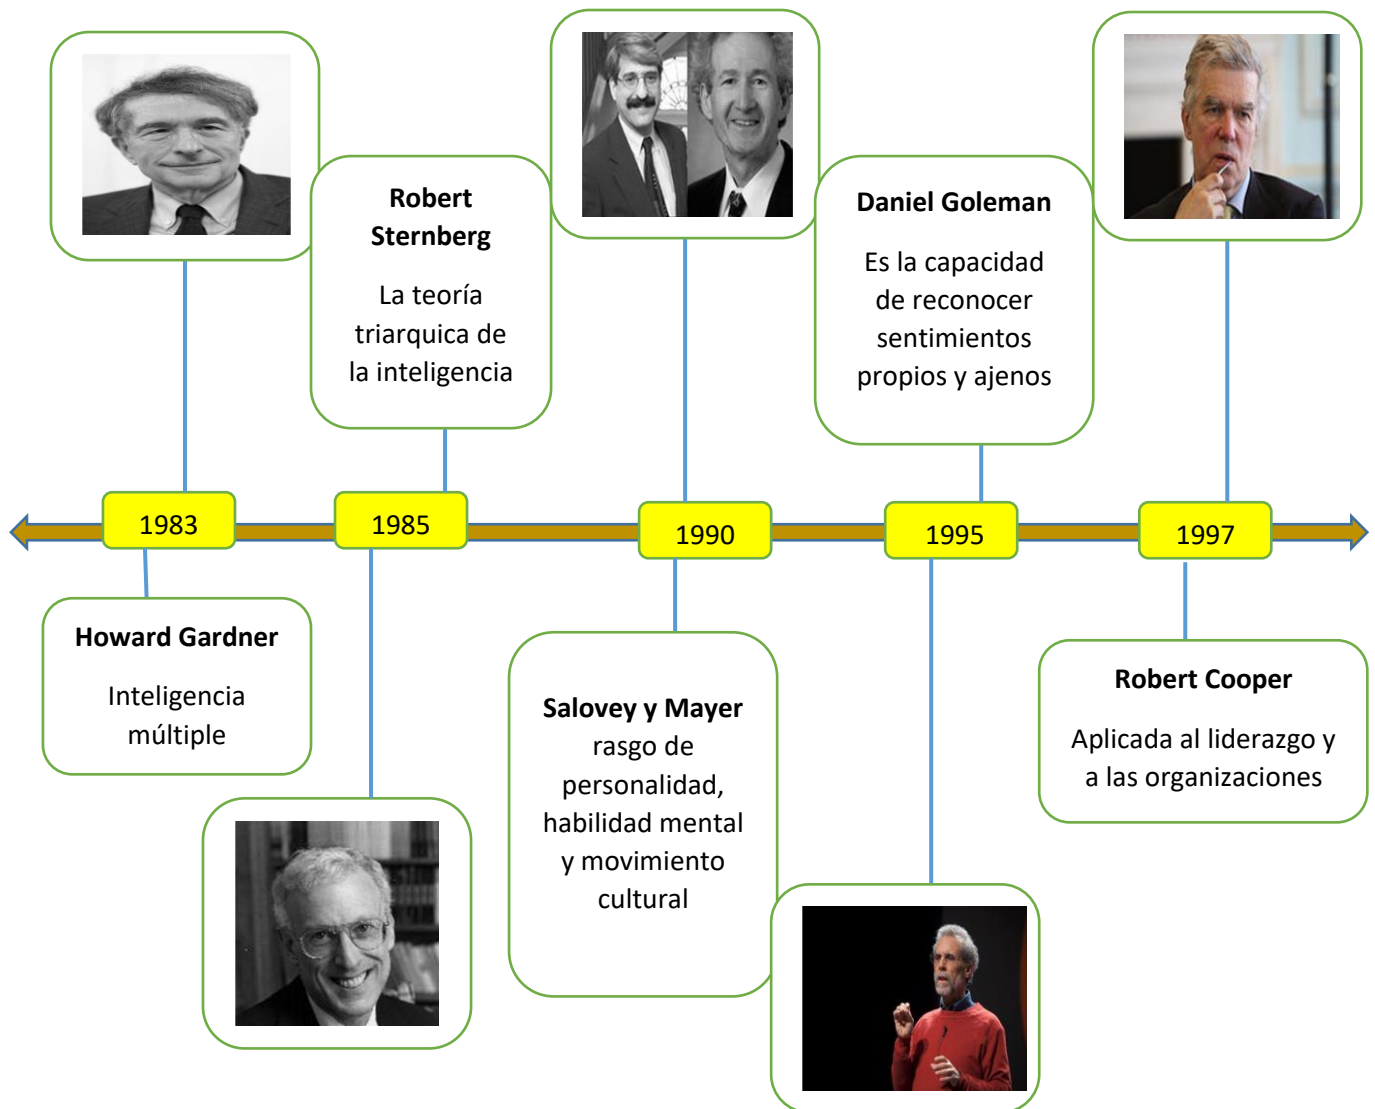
Robert Sternberg

La teoría triarquica de la inteligencia

Daniel Goleman

Es la capacidad de reconocer sentimientos propios y ajenos

1983

1985

1990

1995

1997

Howard Gardner

Inteligencia múltiple

Salovey y Mayer

rasgo de personalidad, habilidad mental y movimiento cultural

Robert Cooper

Aplicada al liderazgo y a las organizaciones